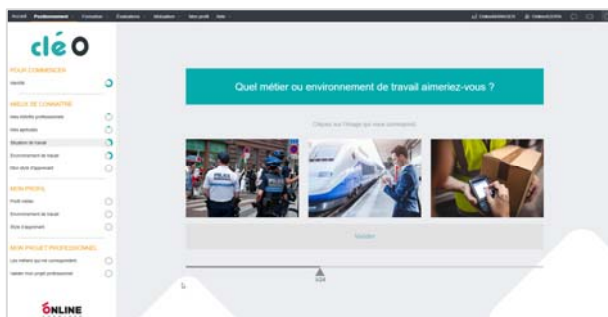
Accueil Positionnement Formation Évaluations Motivation Mon profil Aide

cléo

POUR COMMENCER

Identité

MIEUX SE CONNAITRE

Mes intérêts professionnels

Mes aptitudes

Situation de travail

Environnement de travail

Mon style d'apprenant

MON PROFIL

Profil visible

Environnement de travail

Style d'apprenant

MON PROJET PROFESSIONNEL

Les métiers qui me correspondent

Valider mon projet professionnel

ONLINE

Quel métier ou environnement de travail aimeriez-vous ?

Cliquez sur l'image qui vous correspond

POLICE

Valider

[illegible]